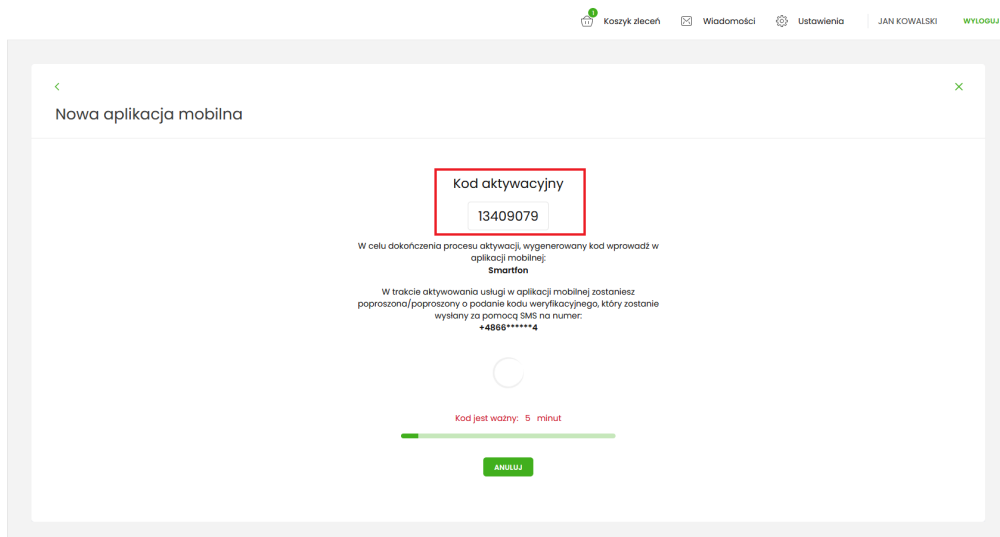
1 Koszyk zleceń Wiadomości Ustawienia JAN KOWALSKI WYLOGUJ

<

×

Nowa aplikacja mobilna

Kod aktywacyjny

13409079

W celu dokończenia procesu aktywacji, wygenerowany kod wprowadź w aplikacji mobilnej:
Smartfon

W trakcie aktywowania usługi w aplikacji mobilnej zostaniesz poproszona/poproszony o podanie kodu weryfikacyjnego, który zostanie wysłany za pomocą SMS na numer:
+4866******4

Kod jest ważny: 5 minut

ANULUJ